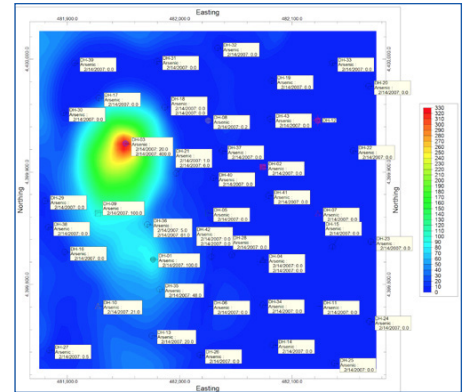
Easting

481,500.0
482,000.0
482,100.0

4,390,900.0
4,390,800.0
4,390,700.0

Northing

DH-39
Arsenic
2/14/2007, 0.0

DH-21
Arsenic
2/14/2007, 0.0

DH-33
Arsenic
2/14/2007, 0.0

DH-32
Arsenic
2/14/2007, 0.0

DH-20
Arsenic
2/14/2007, 0.0

DH-16
Arsenic
2/14/2007, 0.0

DH-17
Arsenic
2/14/2007, 0.0

DH-18
Arsenic
2/14/2007, 0.0

DH-30
Arsenic
2/14/2007, 0.0

DH-08
Arsenic
2/14/2007, 0.0

DH-43
Arsenic
2/14/2007, 0.0

DH-23
Arsenic
2/14/2007, 20.0
2/14/2007, 400.0

DH-31
Arsenic
2/14/2007, 0.0

DH-07
Arsenic
2/14/2007, 0.0

DH-22
Arsenic
2/14/2007, 0.0

DH-02
Arsenic
2/14/2007, 0.0

DH-40
Arsenic
2/14/2007, 0.0

DH-29
Arsenic
2/14/2007, 0.0

DH-09
Arsenic
2/14/2007, 160.0

DH-41
Arsenic
2/14/2007, 0.0

DH-36
Arsenic
2/14/2007, 0.0

DH-05
Arsenic
2/14/2007, 0.0

DH-37
Arsenic
2/14/2007, 0.0

DH-38
Arsenic
2/14/2007, 5.0
2/14/2007, 10.0

DH-42
Arsenic
2/14/2007, 0.0

DH-28
Arsenic
2/14/2007, 0.0

DH-25
Arsenic
2/14/2007, 0.0

DH-10
Arsenic
2/14/2007, 0.0

DH-12
Arsenic
2/14/2007, 100.0

DH-26
Arsenic
2/14/2007, 0.0

DH-35
Arsenic
2/14/2007, 40.0

DH-15
Arsenic
2/14/2007, 21.0

DH-06
Arsenic
2/14/2007, 0.0

DH-04
Arsenic
2/14/2007, 0.0

DH-11
Arsenic
2/14/2007, 0.0

DH-24
Arsenic
2/14/2007, 0.0

DH-13
Arsenic
2/14/2007, 20.0

DH-14
Arsenic
2/14/2007, 0.0

DH-27
Arsenic
2/14/2007, 0.0

DH-26
Arsenic
2/14/2007, 0.0

DH-19
Arsenic
2/14/2007, 0.0

330
320
310
300
290
280
270
260
250
240
230
220
210
200
190
180
170
160
150
140
130
120
110
100
90
80
70
60
50
40
30
20
10
0

Northing

481,500.0
482,000.0
482,100.0
Easting